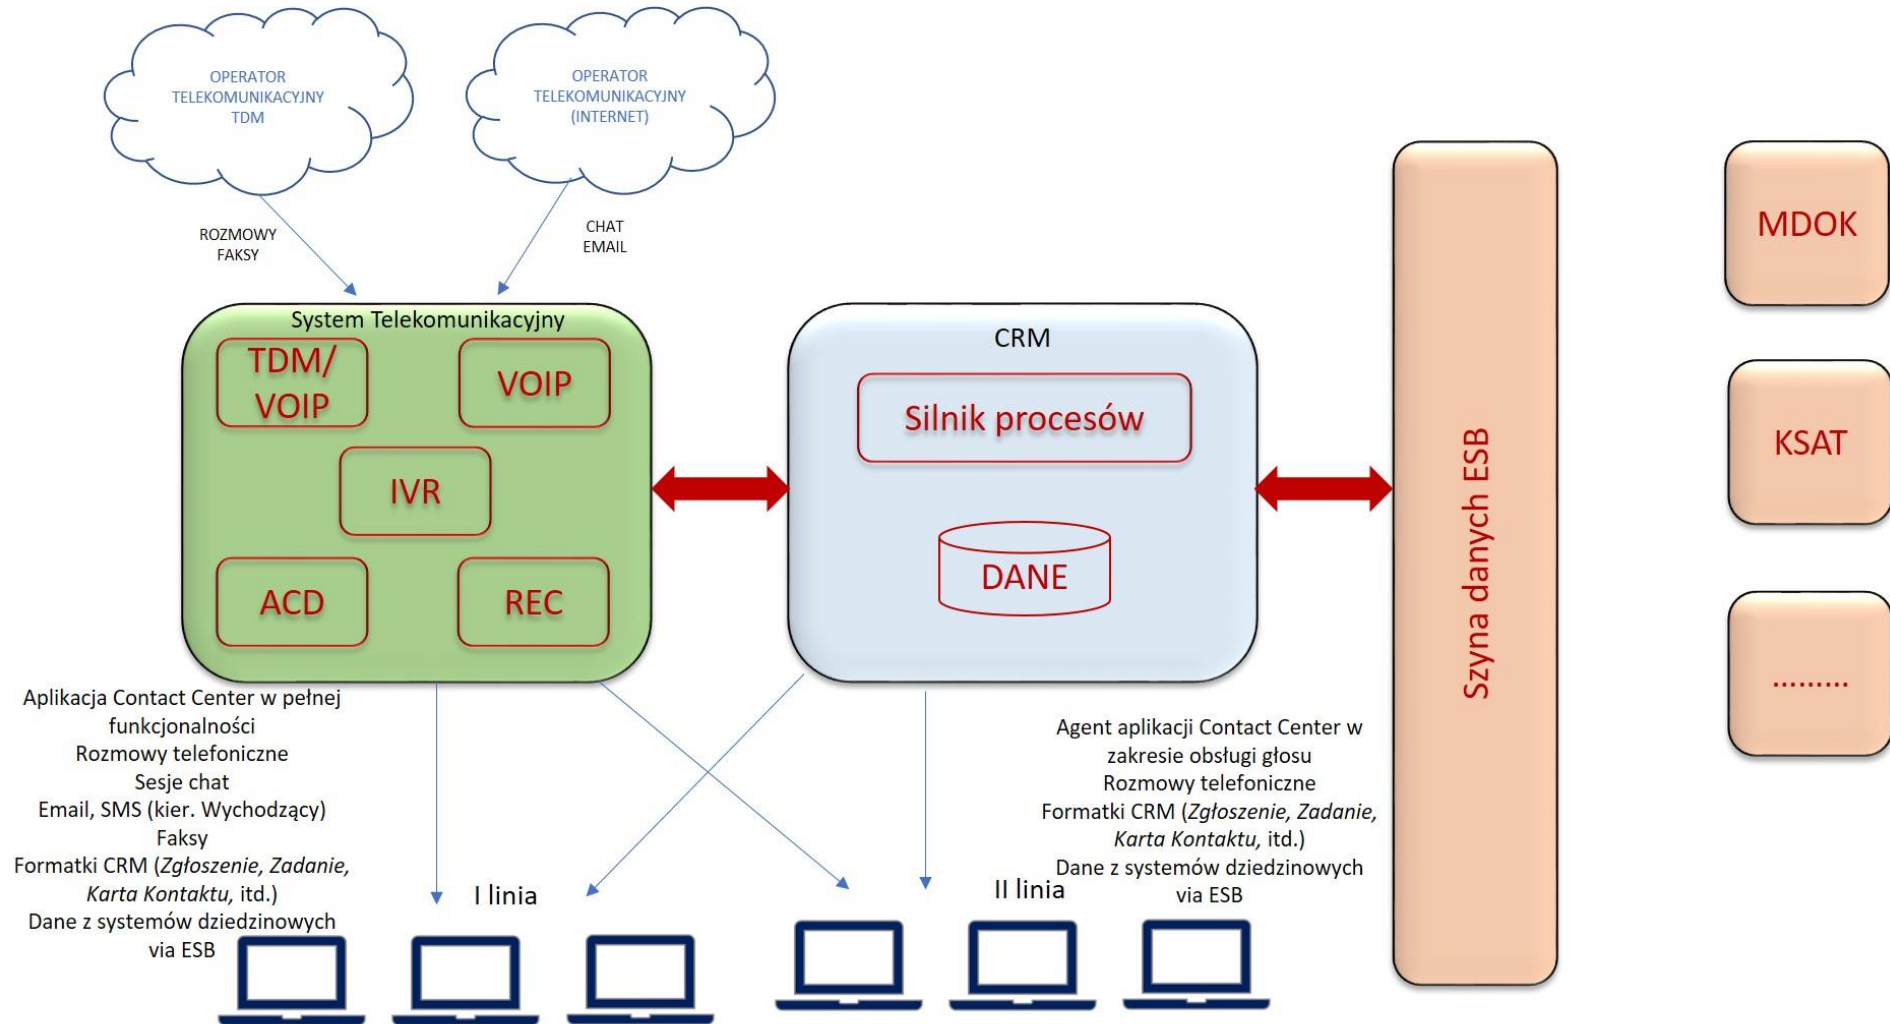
OPERATOR TELEKOMUNIKACYJNY TDM

OPERATOR TELEKOMUNIKACYJNY (INTERNET)

ROZMOWY FAKSY

CHAT EMAIL

System Telekomunikacyjny

TDM/ VOIP

VOIP

IVR

ACD

REC

CRM

Silnik procesów

DANE

Szyna danych ESB

MDOK

KSAT

.........

Aplikacja Contact Center w pełnej funkcjonalności
Rozmowy telefoniczne
Sesje chat
Email, SMS (kier. Wychodzący)
Faksy
Formatki CRM (*Zgłoszenie, Zadanie, Karta Kontaktu,* itd.)
Dane z systemów dziedzinowych via ESB

I linia

II linia

Agent aplikacji Contact Center w zakresie obsługi głosu
Rozmowy telefoniczne
Formatki CRM (*Zgłoszenie, Zadanie, Karta Kontaktu,* itd.)
Dane z systemów dziedzinowych via ESB